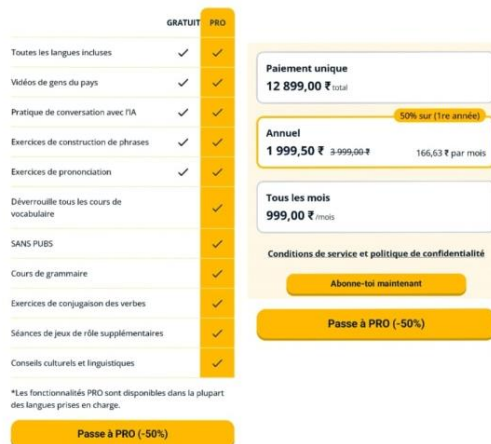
| | GRATUIT | PRO |
|---|---|---|
| Toutes les langues incluses | ✓ | ✓ |
| Vidéos de gens du pays | ✓ | ✓ |
| Pratique de conversation avec l'IA | ✓ | ✓ |
| Exercices de construction de phrases | ✓ | ✓ |
| Exercices de prononciation | ✓ | ✓ |
| Déverrouille tous les cours de vocabulaire | | ✓ |
| SANS PUBS | | ✓ |
| Cours de grammaire | | ✓ |
| Exercices de conjugaison des verbes | | ✓ |
| Séances de jeux de rôle supplémentaires | | ✓ |
| Conseils culturels et linguistiques | | ✓ |

*Les fonctionnalités PRO sont disponibles dans la plupart des langues prises en charge.

Passe à PRO (-50%)

Paiement unique
12 899,00 ₹ total

50% sur (1re année)
Annuel
1 999,50 ₹ 3 999,00 ₹ 166,63 ₹ par mois

Tous les mois
999,00 ₹ /mois

Conditions de service et politique de confidentialité

Abonne-toi maintenant

Passe à PRO (-50%)